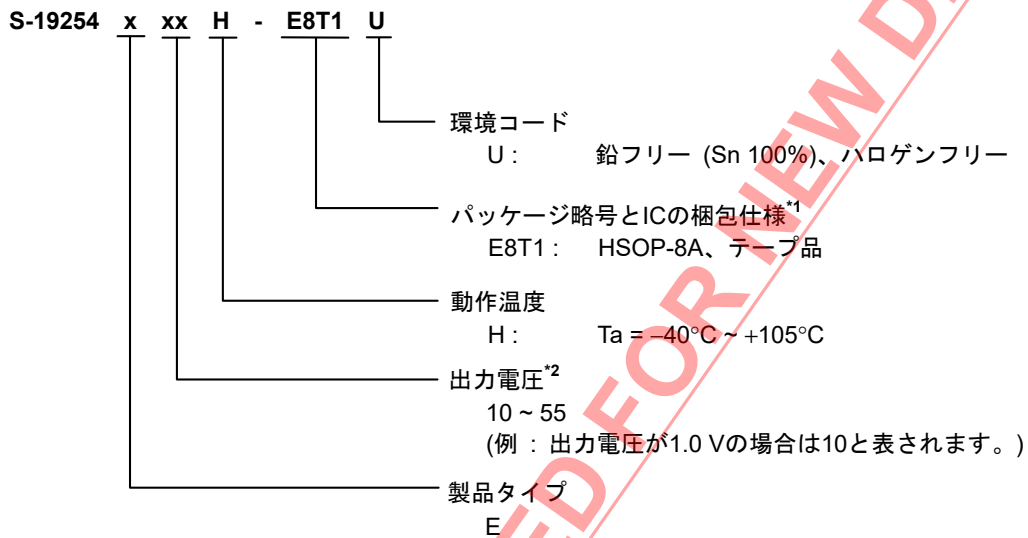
S-19254 x xx H - E8T1 U

環境コード
U : 鉛フリー (Sn 100%)、ハロゲンフリー

パッケージ略号とICの梱包仕様$^{*1}$
E8T1 : HSOP-8A、テープ品

動作温度
H : Ta = −40°C ~ +105°C

出力電圧$^{*2}$
10 ~ 55
(例 : 出力電圧が1.0 Vの場合は10と表されます。)

製品タイプ
E

ED FOR NEW D